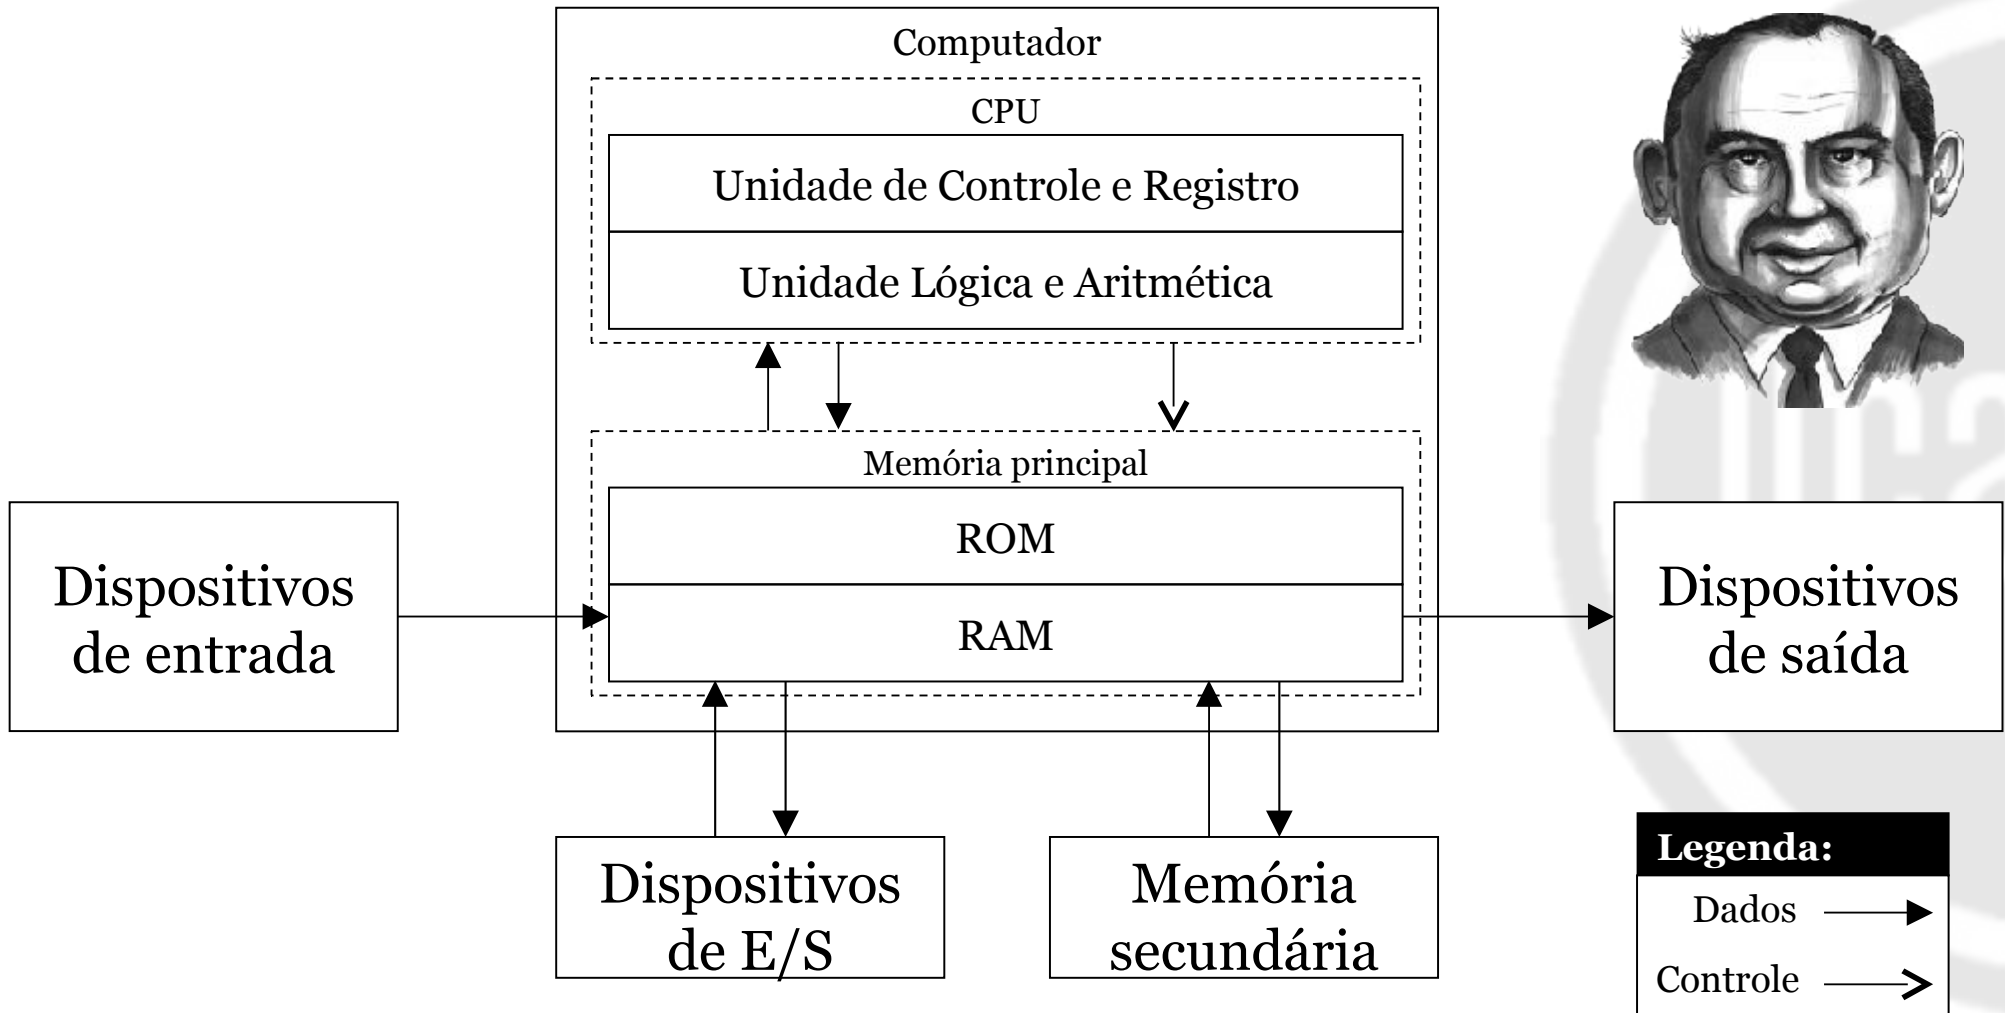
Computador

CPU

Unidade de Controle e Registro

Unidade Lógica e Aritmética

Memória principal

ROM

RAM

Dispositivos de entrada

Dispositivos de saída

Dispositivos de E/S

Memória secundária

Legenda:

Dados

Controle